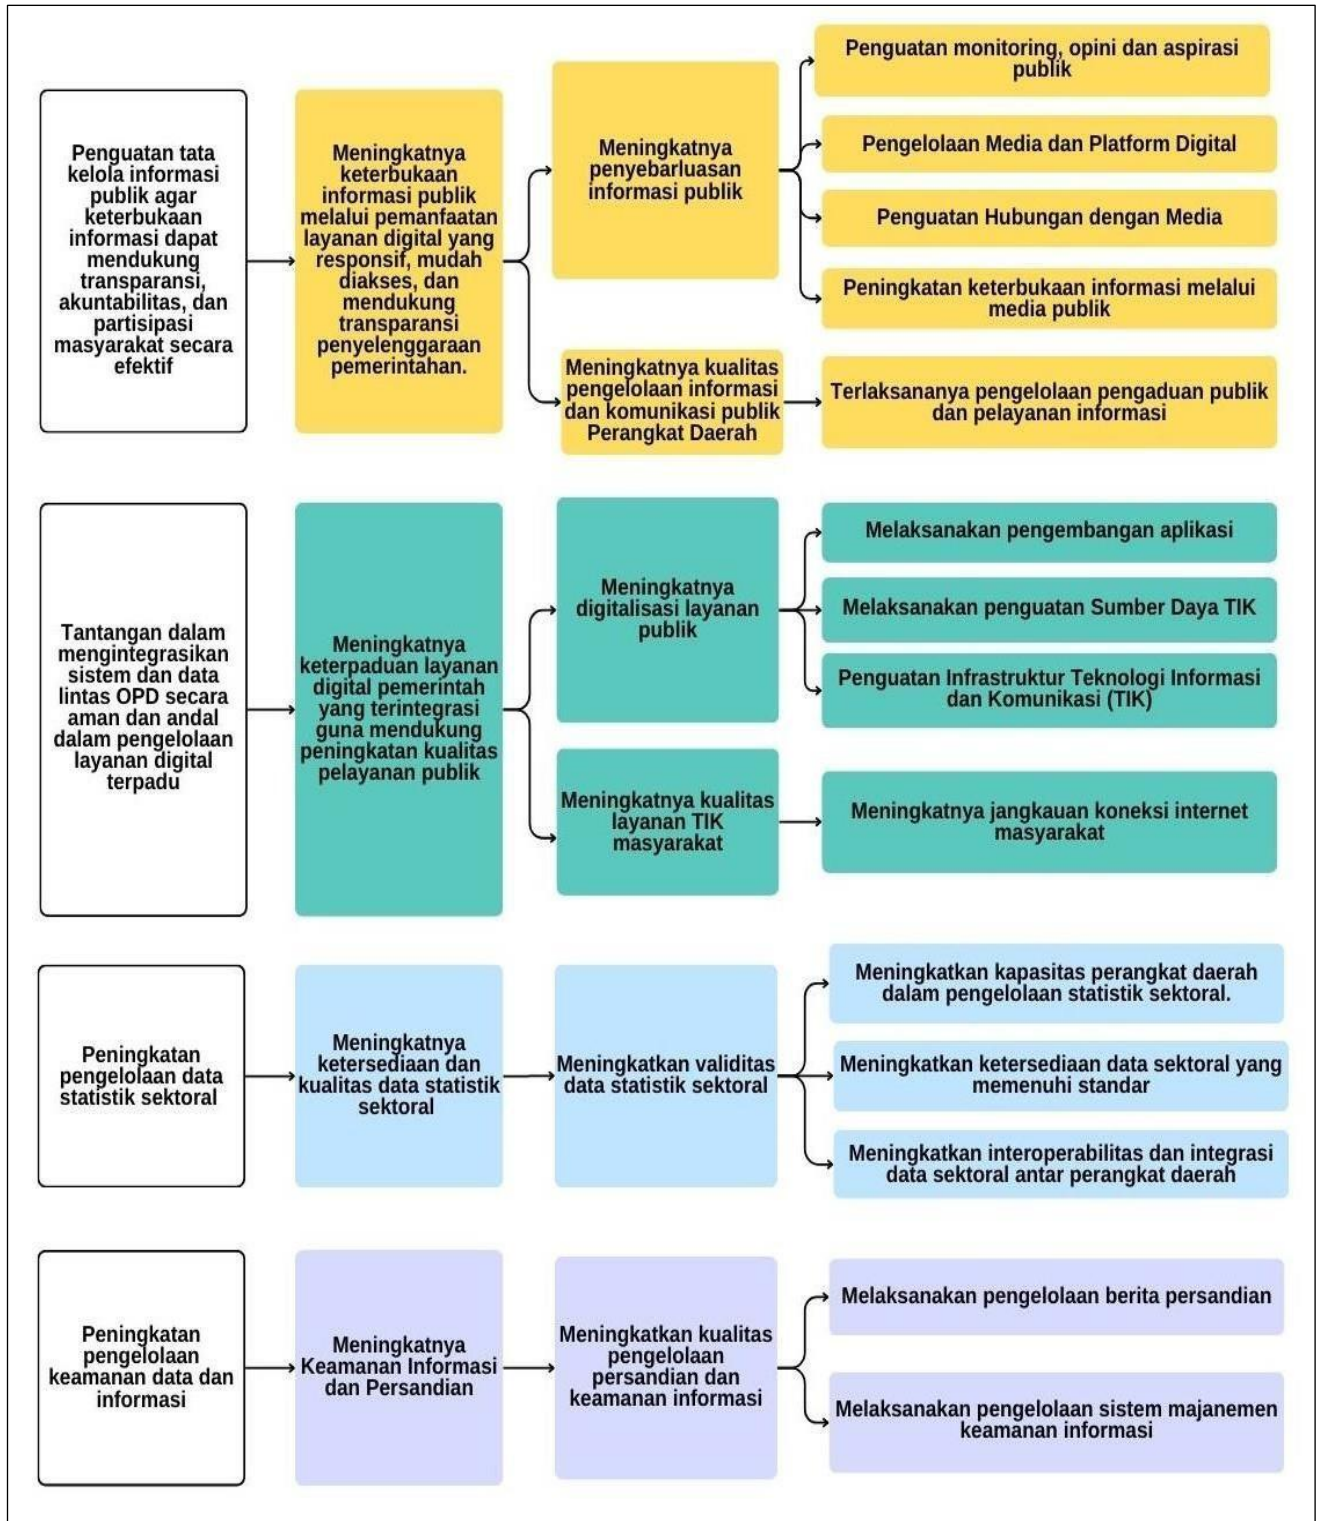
Penguatan tata kelola informasi publik agar keterbukaan informasi dapat mendukung transparansi, akuntabilitas, dan partisipasi masyarakat secara efektif

Meningkatnya keterbukaan informasi publik melalui pemanfaatan layanan digital yang responsif, mudah diakses, dan mendukung transparansi penyelenggaraan pemerintahan.

Meningkatnya penyebarluasan informasi publik

Penguatan monitoring, opini dan aspirasi publik

Pengelolaan Media dan Platform Digital

Penguatan Hubungan dengan Media

Peningkatan keterbukaan informasi melalui media publik

Meningkatnya kualitas pengelolaan informasi dan komunikasi publik Perangkat Daerah

Terlaksananya pengelolaan pengaduan publik dan pelayanan informasi

Tantangan dalam mengintegrasikan sistem dan data lintas OPD secara aman dan andal dalam pengelolaan layanan digital terpadu

Meningkatnya keterpaduan layanan digital pemerintah yang terintegrasi guna mendukung peningkatan kualitas pelayanan publik

Meningkatnya digitalisasi layanan publik

Melaksanakan pengembangan aplikasi

Melaksanakan penguatan Sumber Daya TIK

Penguatan Infrastruktur Teknologi Informasi dan Komunikasi (TIK)

Meningkatnya kualitas layanan TIK masyarakat

Meningkatnya jangkauan koneksi internet masyarakat

Peningkatan pengelolaan data statistik sektoral

Meningkatnya ketersediaan dan kualitas data statistik sektoral

Meningkatkan validitas data statistik sektoral

Meningkatkan kapasitas perangkat daerah dalam pengelolaan statistik sektoral.

Meningkatkan ketersediaan data sektoral yang memenuhi standar

Meningkatkan interoperabilitas dan integrasi data sektoral antar perangkat daerah

Peningkatan pengelolaan keamanan data dan informasi

Meningkatnya Keamanan Informasi dan Persandian

Meningkatkan kualitas pengelolaan persandian dan keamanan informasi

Melaksanakan pengelolaan berita persandian

Melaksanakan pengelolaan sistem majanemen keamanan informasi